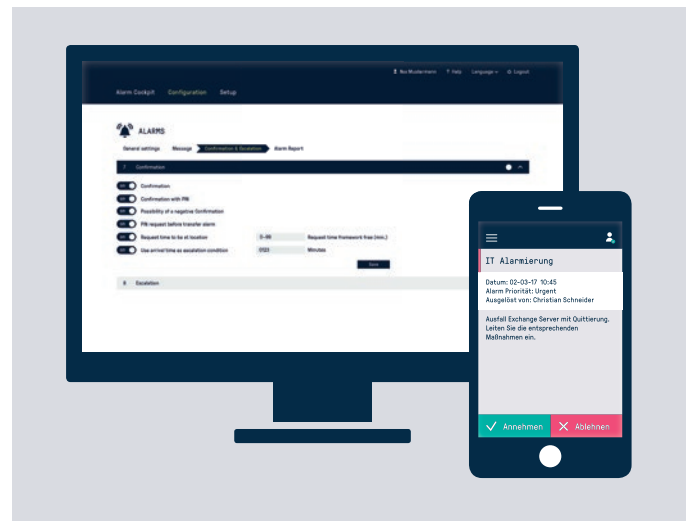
Max Mustermann ? Help Language Logout

Alarm Cockpit Configuration Setup

ALARMS

General settings Message Confirmation & Escalation Alarm Report

7 Confirmation

Confirmation

Confirmation with PIN

Possibility of a negative Confirmation

PIN request before transfer alarm

Request time to be at location 0-99 Request time framework free (min.)

Use arrival time as escalation condition 0123 Minutes

Save

8 Escalation

IT Alarmierung

Datum: 02-03-17 10:45
Alarm Priorität: Urgent
Ausgelöst von: Christian Schneider

Ausfall Exchange Server mit Quittierung. Leiten Sie die entsprechenden Maßnahmen ein.

Annehmen Ablehnen